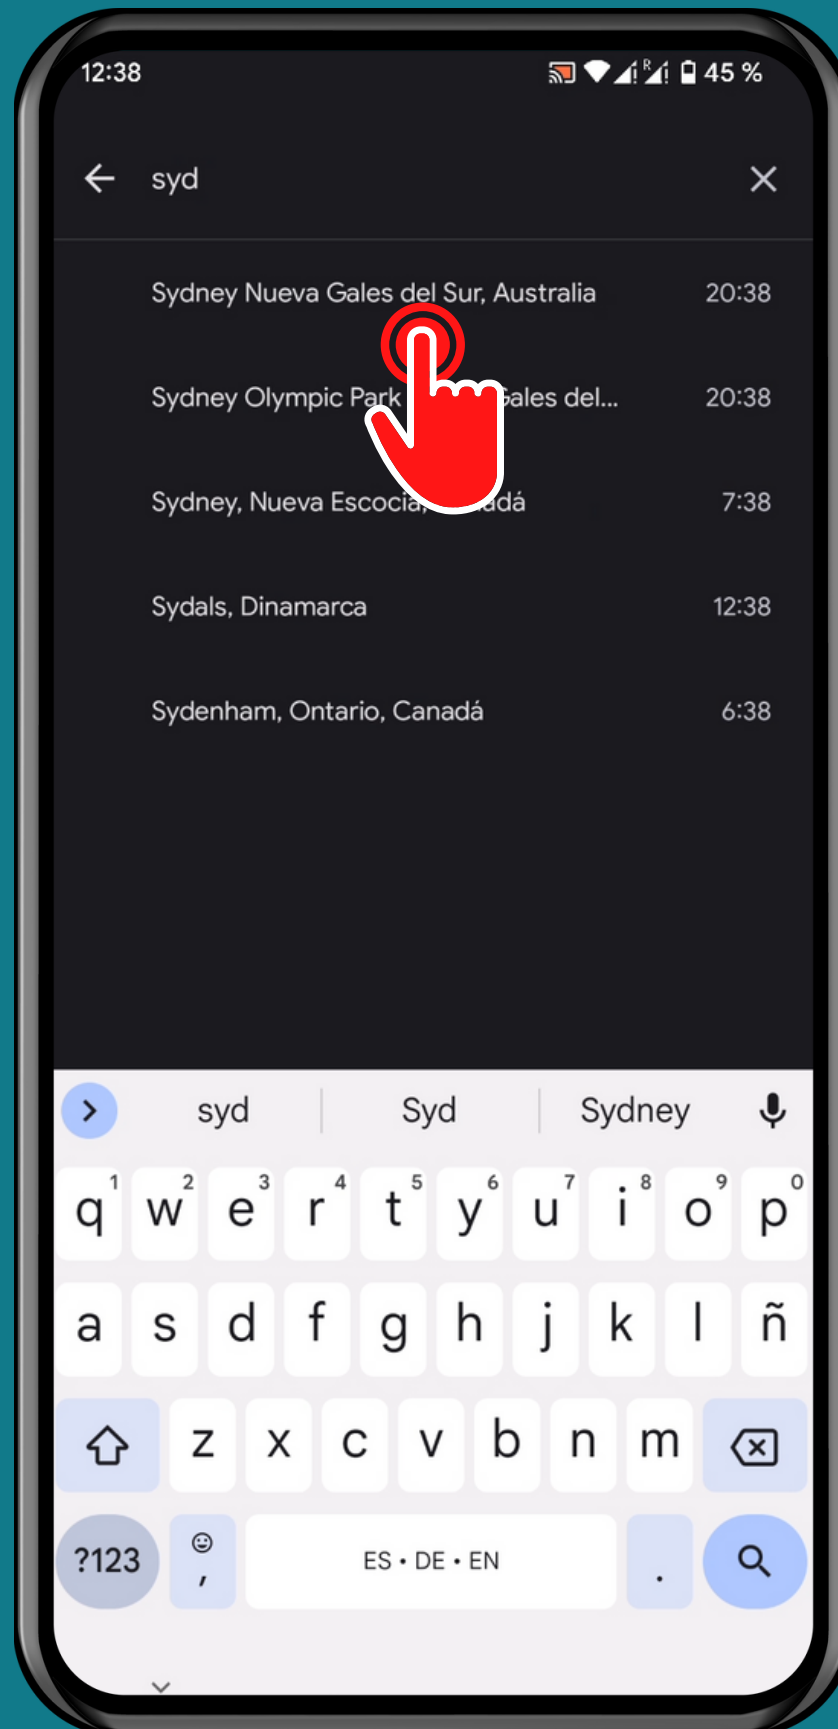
12:38 45 %

syd

Sydney Nueva Gales del Sur, Australia 20:38

Sydney Olympic Park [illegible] Gales del... 20:38

Sydney, Nueva Escocia, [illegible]adá 7:38

Sydals, Dinamarca 12:38

Sydenham, Ontario, Canadá 6:38

syd | Syd | Sydney

q 1 w 2 e 3 r 4 t 5 y 6 u 7 i 8 o 9 p 0
a s d f g h j k l ñ
z x c v b n m
?123 , ES • DE • EN .